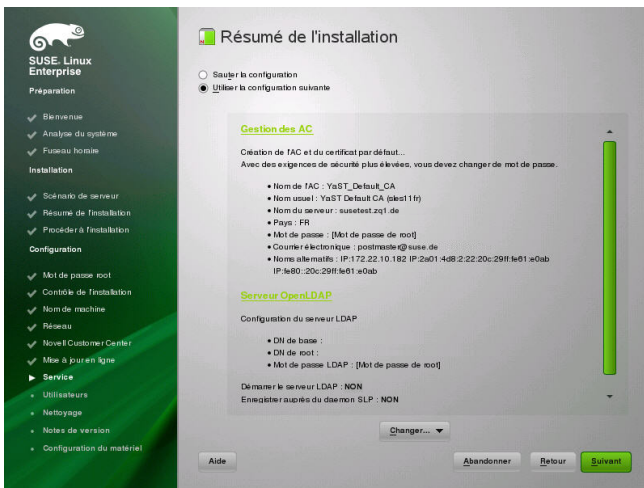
SUSE. Linux Enterprise

Préparation

Bienvenue
Analyse du système
Fuseau horaire

Installation

Scénario de serveur
Résumé de l'installation
Procéder à l'installation

Configuration

Mot de passe root
Contrôle de l'installation
Nom de machine
Réseau
Novell Customer Center
Mise à jour en ligne
Service
Utilisateurs
Nettoyage
Notes de version
Configuration du matériel

Résumé de l'installation

Sauter la configuration
Utiliser la configuration suivante

Gestion des AC

Création de l'AC et du certificat par défaut...
Avec des exigences de sécurité plus élevées, vous devez changer de mot de passe.

• Nom de l'AC : YaST_Default_CA
• Nom usuel : YaST Default CA (sles11fr)
• Nom du serveur : susetest.zq1.de
• Pays : FR
• Mot de passe : [Mot de passe de root]
• Courrier électronique : postmaster@suse.de
• Noms alternatifs : IP:172.22.10.182 IP:2a01:4d8:2:22:20c:29ff:fe61:e0ab IP:fe80::20c:29ff:fe61:e0ab

Serveur OpenLDAP

Configuration du serveur LDAP

• DN de base :
• DN de root :
• Mot de passe LDAP : [Mot de passe de root]

Démarrer le serveur LDAP : NON
Enregistrer auprès du daemon SLP : NON

Changer...

Aide
Abandonner
Retour
Suivant